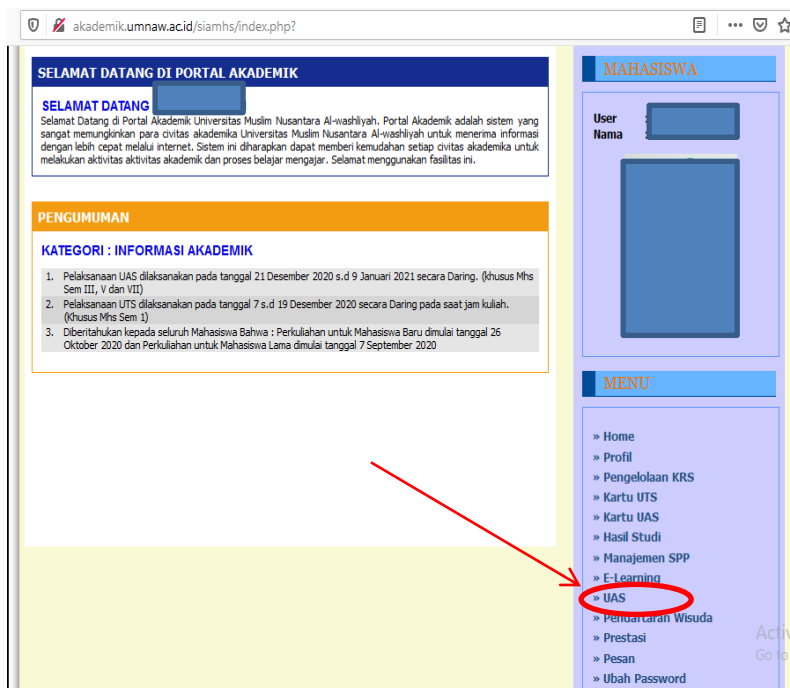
akademik.umnaw.ac.id/siamhs/index.php?

SELAMAT DATANG DI PORTAL AKADEMIK

SELAMAT DATANG

Selamat Datang di Portal Akademik Universitas Muslim Nusantara Al-washliyah. Portal Akademik adalah sistem yang sangat memungkinkan para civitas akademika Universitas Muslim Nusantara Al-washliyah untuk menerima informasi dengan lebih cepat melalui internet. Sistem ini diharapkan dapat memberi kemudahan setiap civitas akademika untuk melakukan aktivitas aktivitas akademik dan proses belajar mengajar. Selamat menggunakan fasilitas ini.

PENGUMUMAN

KATEGORI : INFORMASI AKADEMIK

1. Pelaksanaan UAS dilaksanakan pada tanggal 21 Desember 2020 s.d 9 Januari 2021 secara Daring. (khusus Mhs Sem III, V dan VII)
2. Pelaksanaan UTS dilaksanakan pada tanggal 7 s.d 19 Desember 2020 secara Daring pada saat jam kuliah. (Khusus Mhs Sem 1)
3. Diberitahukan kepada seluruh Mahasiswa Bahwa : Perkuliahan untuk Mahasiswa Baru dimulai tanggal 26 Oktober 2020 dan Perkuliahan untuk Mahasiswa Lama dimulai tanggal 7 September 2020

MAHASISWA

User
Nama

MENU

» Home
» Profil
» Pengelolaan KRS
» Kartu UTS
» Kartu UAS
» Hasil Studi
» Manajemen SPP
» E-Learning
» UAS
» Pendaftaran Wisuda
» Prestasi
» Pesan
» Ubah Password

Activ
Go to